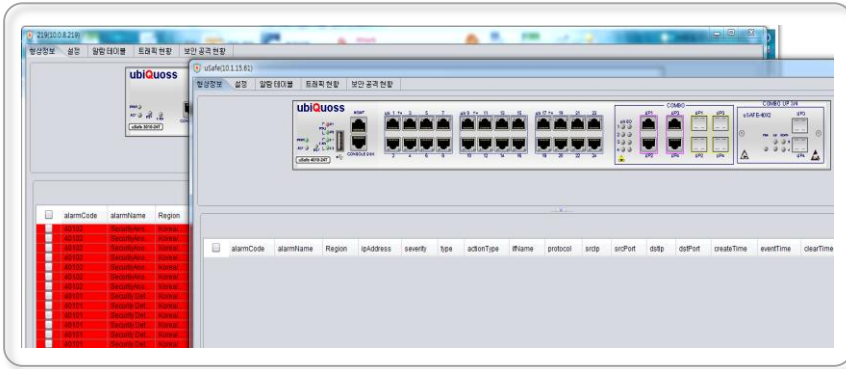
219(10.0.8.219)
장상정보 설정 알람 테이블 트래픽 현황 보안 공격 현황
ubiQuoss
uSafe(10.1.15.61)
장상정보 설정 알람 테이블 트래픽 현황 보안 공격 현황
ubiQuoss
COMBO
COMBO UP 3/4
uSAFE-4002
CONSOLE
alarmCode alarmName Region
40102 SecurityAtt... Korea/...
40102 SecurityAtt... Korea/...
40102 SecurityAtt... Korea/...
40102 SecurityAtt... Korea/...
40102 SecurityAtt... Korea/...
40102 SecurityAtt... Korea/...
40102 SecurityAtt... Korea/...
40101 Security Def... Korea/...
40101 Security Def... Korea/...
40101 Security Def... Korea/...
40101 Security Def... Korea/...
40101 Security Def... Korea/...
40101 Security Def... Korea/...

| | alarmCode | alarmName | Region | ipAddress | severity | type | actionType | ifName | protocol | srcIp | srcPort | dstIp | dstPort | createTime | eventTime | clearTime |
|---|---|---|---|---|---|---|---|---|---|---|---|---|---|---|---|---|